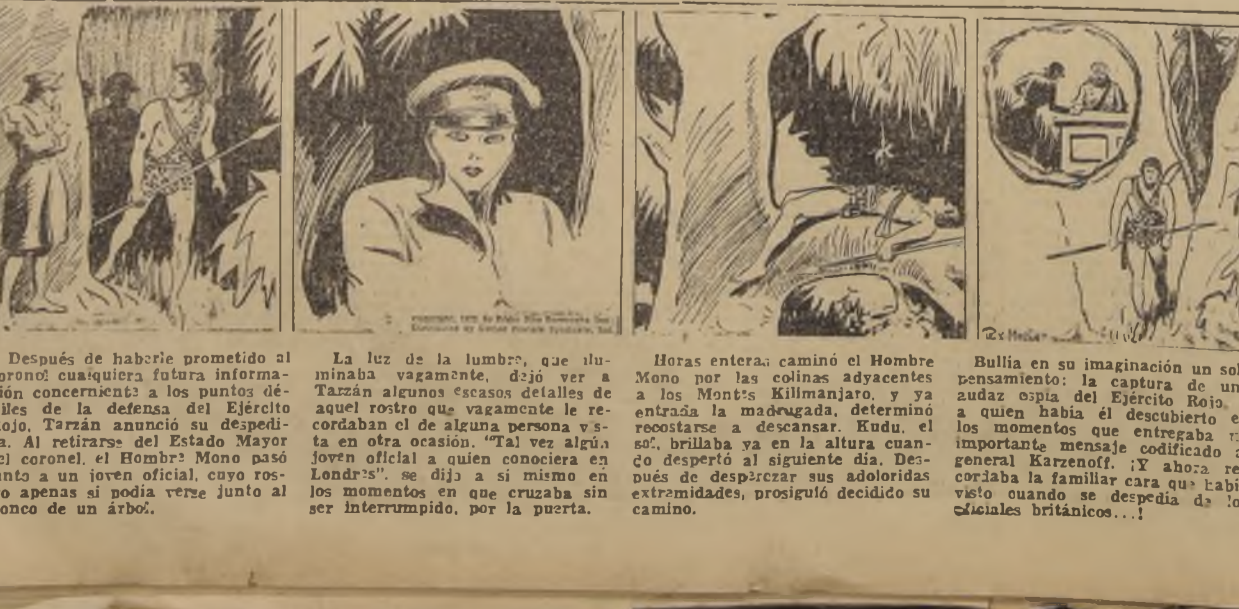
Después de haberle prometido al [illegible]oronel cualquiera futura información concerniente a los puntos débiles de la defensa del Ejército Rojo, Tarzán anunció su despedida. Al retirarse del Estado Mayor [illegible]el coronel, el Hombre Mono pasó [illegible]unto a un joven oficial, cuyo ros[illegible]o apenas si podía verse junto al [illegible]onco de un árbol.

La luz de la lumbre, que iluminaba vagamente, dejó ver a Tarzán algunos escasos detalles de aquel rostro que vagamente le recordaban el de alguna persona vista en otra ocasión. "Tal vez algún joven oficial a quien conociera en Londres". se dijo a sí mismo en los momentos en que cruzaba sin ser interrumpido, por la puerta.

Horas enteras caminó el Hombre Mono por las colinas adyacentes a los Montes Kilimanjaro, y ya entrada la madrugada, determinó recostarse a descansar. Kudu, el sol, brillaba ya en la altura cuando despertó al siguiente día. Después de desperezar sus adoloridas extremidades, prosiguió decidido su camino.

Bullía en su imaginación un sol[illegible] pensamiento: la captura de un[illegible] audaz espía del Ejército Rojo, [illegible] a quien había él descubierto e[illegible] los momentos que entregaba u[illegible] importante mensaje codificado a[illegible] general Karzenoff. ¡Y ahora re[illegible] cordaba la familiar cara que habí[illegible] visto cuando se despedía de lo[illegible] oficiales británicos...!

COPYRIGHT, 1935, by Edgar Rice Burroughs, Inc. Distributed by United Feature Syndicate, Inc.

Rex Maxon